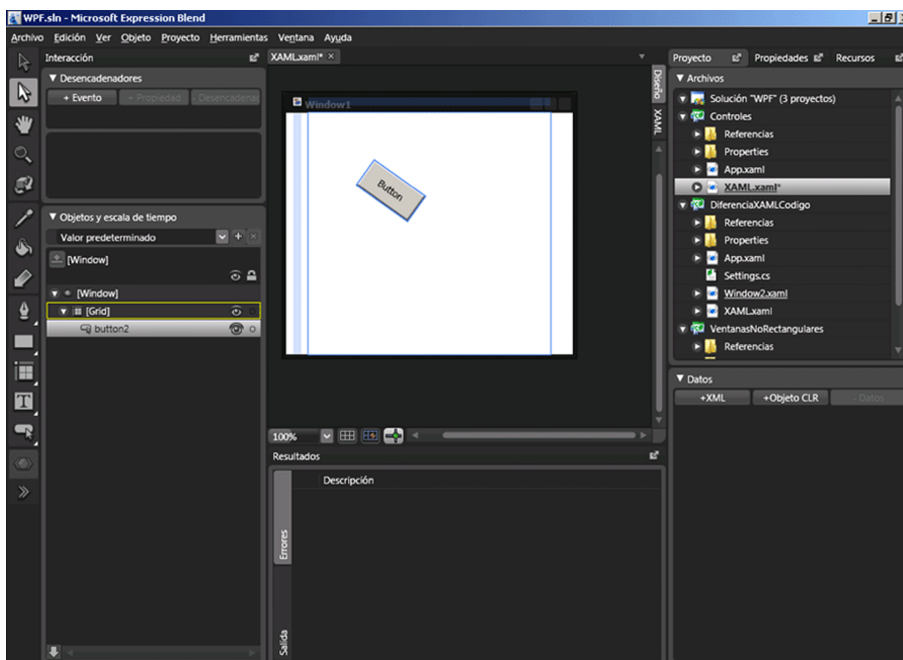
WPF.sln - Microsoft Expression Blend

Archivo Edición Ver Objeto Proyecto Herramientas Ventana Ayuda

Interacción

▼ Desencadenadores

+ Evento + Propiedad Desencadena

▼ Objetos y escala de tiempo

Valor predeterminado

[Window]

▼ [Window]

▼ [Grid]

button2

XAML.xaml* ×

Window1

Button

Diseño

XAML

100%

Resultados

Descripción

Errores

Salida

Proyecto Propiedades Recursos

▼ Archivos

Solución "WPF" (3 proyectos)

Controles

Referencias

Properties

App.xaml

XAML.xaml*

DiferenciaXAMLCodigo

Referencias

Properties

App.xaml

Settings.cs

Window2.xaml

XAML.xaml

VentanasNoRectangulares

Referencias

▼ Datos

+XML +Objeto CLR - Datos